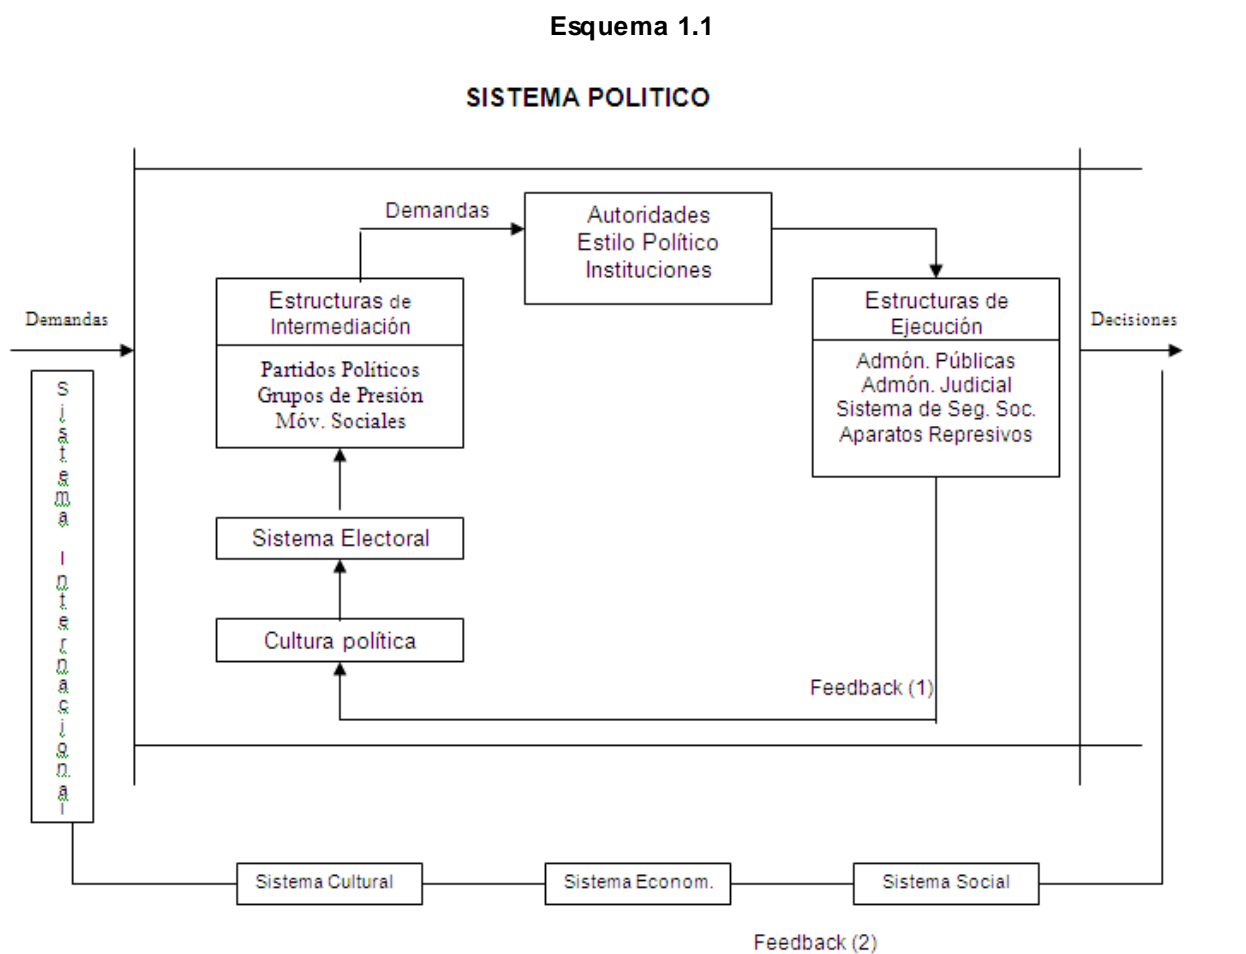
Esquema 1.1

SISTEMA POLITICO

Demandas

Autoridades
Estilo Político
Instituciones

Estructuras de Intermediación

Partidos Políticos
Grupos de Presión
Móv. Sociales

Estructuras de Ejecución

Admón. Públicas
Admón. Judicial
Sistema de Seg. Soc.
Aparatos Represivos

Demandas

Decisiones

Sistema Internacional

Sistema Electoral

Cultura política

Feedback (1)

Sistema Cultural

Sistema Econom.

Sistema Social

Feedback (2)